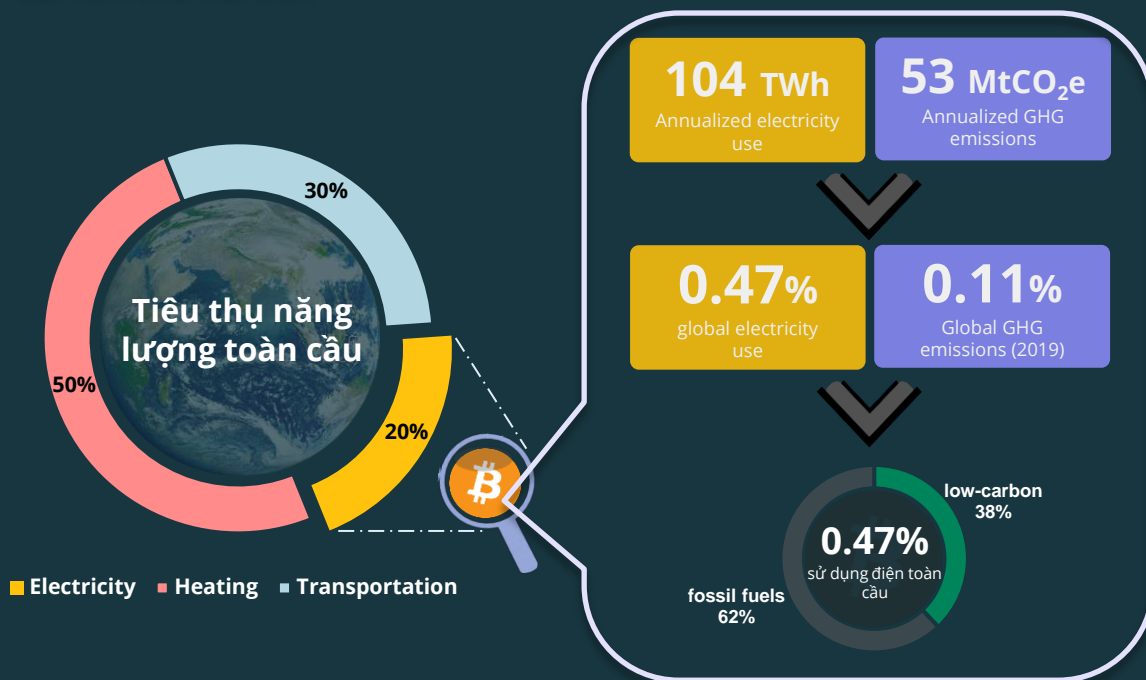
30%

Tiêu thụ năng lượng toàn cầu

50%

20%

Electricity  Heating  Transportation

104 TWh
Annualized electricity use

53 $MtCO_2e$
Annualized GHG emissions

0.47%
global electricity use

0.11%
Global GHG emissions (2019)

low-carbon
38%

0.47%
sử dụng điện toàn cầu

fossil fuels
62%